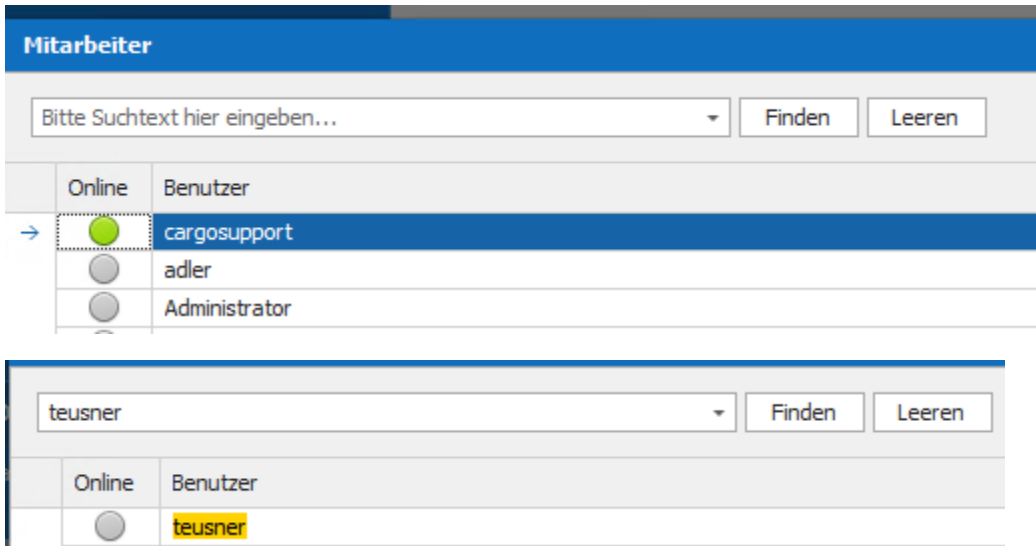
Mitarbeiter

Bitte Suchtext hier eingeben...

Finden

Leeren

| | Online | Benutzer |
|---|---|---|
| → | | cargosupport |
| | | adler |
| | | Administrator |

teusner

Finden

Leeren

| | Online | Benutzer |
|---|---|---|
| | | teusner |